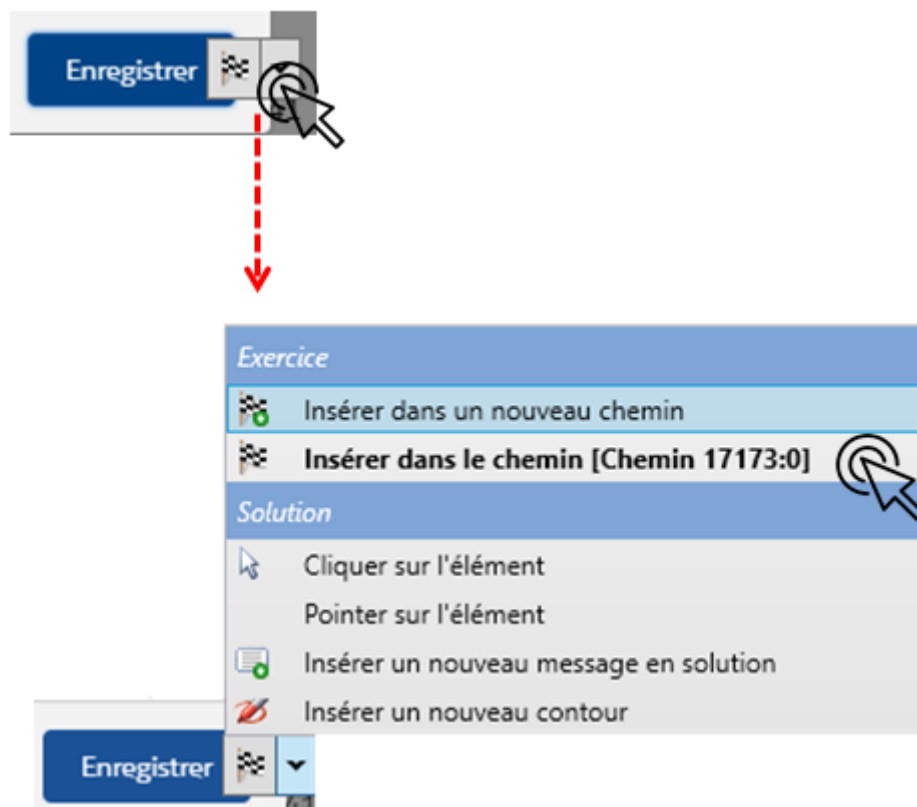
Enregistrer

Exercice

Insérer dans un nouveau chemin

**Insérer dans le chemin [Chemin 17173:0]**

Solution

Cliquer sur l'élément

Pointer sur l'élément

Insérer un nouveau message en solution

Insérer un nouveau contour

Enregistrer